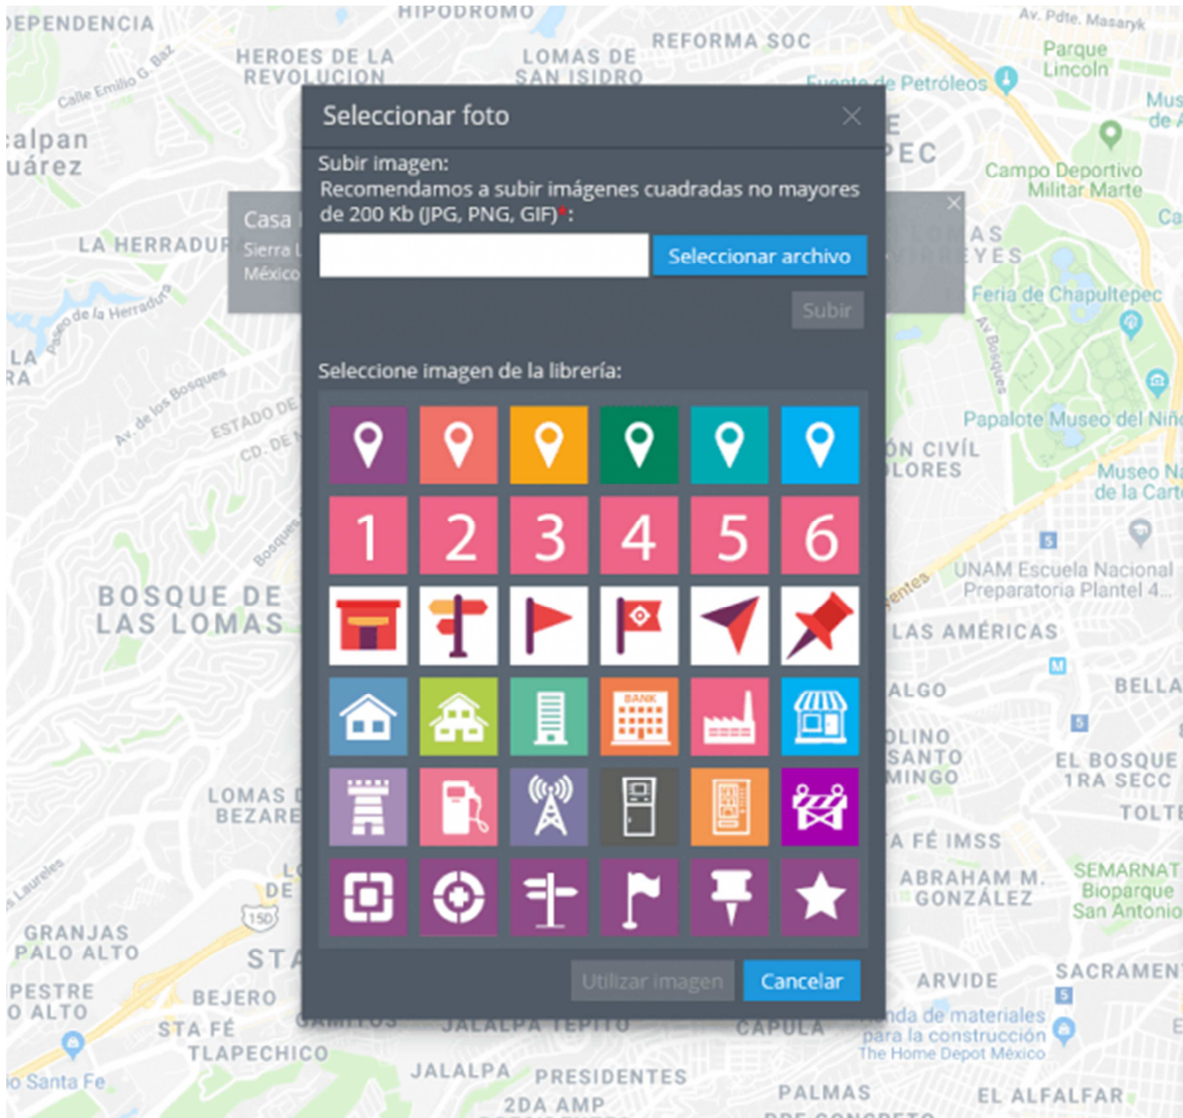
Seleccionar foto

Subir imagen:
Recomendamos a subir imágenes cuadradas no mayores de 200 Kb (JPG, PNG, GIF)*:

Seleccionar archivo

Subir

Seleccione imagen de la librería:

1 2 3 4 5 6

BANK

Utilizar imagen
Cancelar

DEPENDENCIA
HIPODROMO
HEROES DE LA REVOLUCION
LOMAS DE SAN ISIDRO
REFORMA SOC
Av. Pdte. Masaryk
Parque Lincoln
Calle Emilio G. Baz
Fuente de Petróleos
Mus de
calpan Juárez
Campo Deportivo Militar Marte
Casa
Sierra
México
LA HERRADURA
LOMAS VIRREYES
Paseo de la Herradura
Feria de Chapultepec
Av. de los Bosques
ESTADO DE
CD. DE
Av. Bosques
Papalote Museo del Niño
ÓN CIVÍL
LORES
Museo Na de la Cart
Bosques
BOSQUE DE LAS LOMAS
UNAM Escuela Nacional Preparatoria Plantel 4...
LAS AMÉRICAS
ALGO
BELLA
LOMAS DE BEZARES
OLINO SANTO MINGO
EL BOSQUE 1RA SECC
TOLTE
A FÉ IMSS
Laureles
SEMARNAT Bioparque San Antonio
ABRAHAM M. GONZÁLEZ
150
GRANJAS PALO ALTO
STA
ARVIDE
SACRAMEN
PESTRE O ALTO
BEJERO
STA FÉ
CAMPOS
JALALPA TEPITO
CAPULA
Tienda de materiales para la construcción The Home Depot México
TLAPECHICO
Santa Fe
JALALPA
PRESIDENTES
2DA AMP
PALMAS
EL ALFALFAR